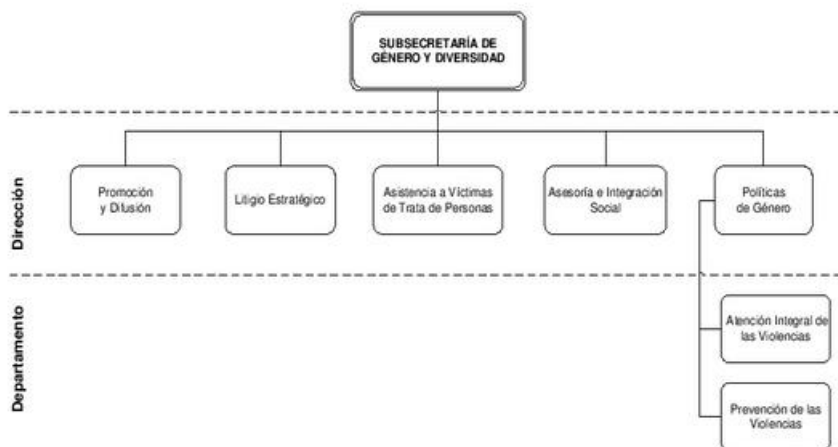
SUBSECRETARÍA DE GÉNERO Y DIVERSIDAD

Dirección

Promoción y Difusión

Litigio Estratégico

Asistencia a Víctimas de Trata de Personas

Asesoría e Integración Social

Políticas de Género

Departamento

Atención Integral de las Violencias

Prevención de las Violencias